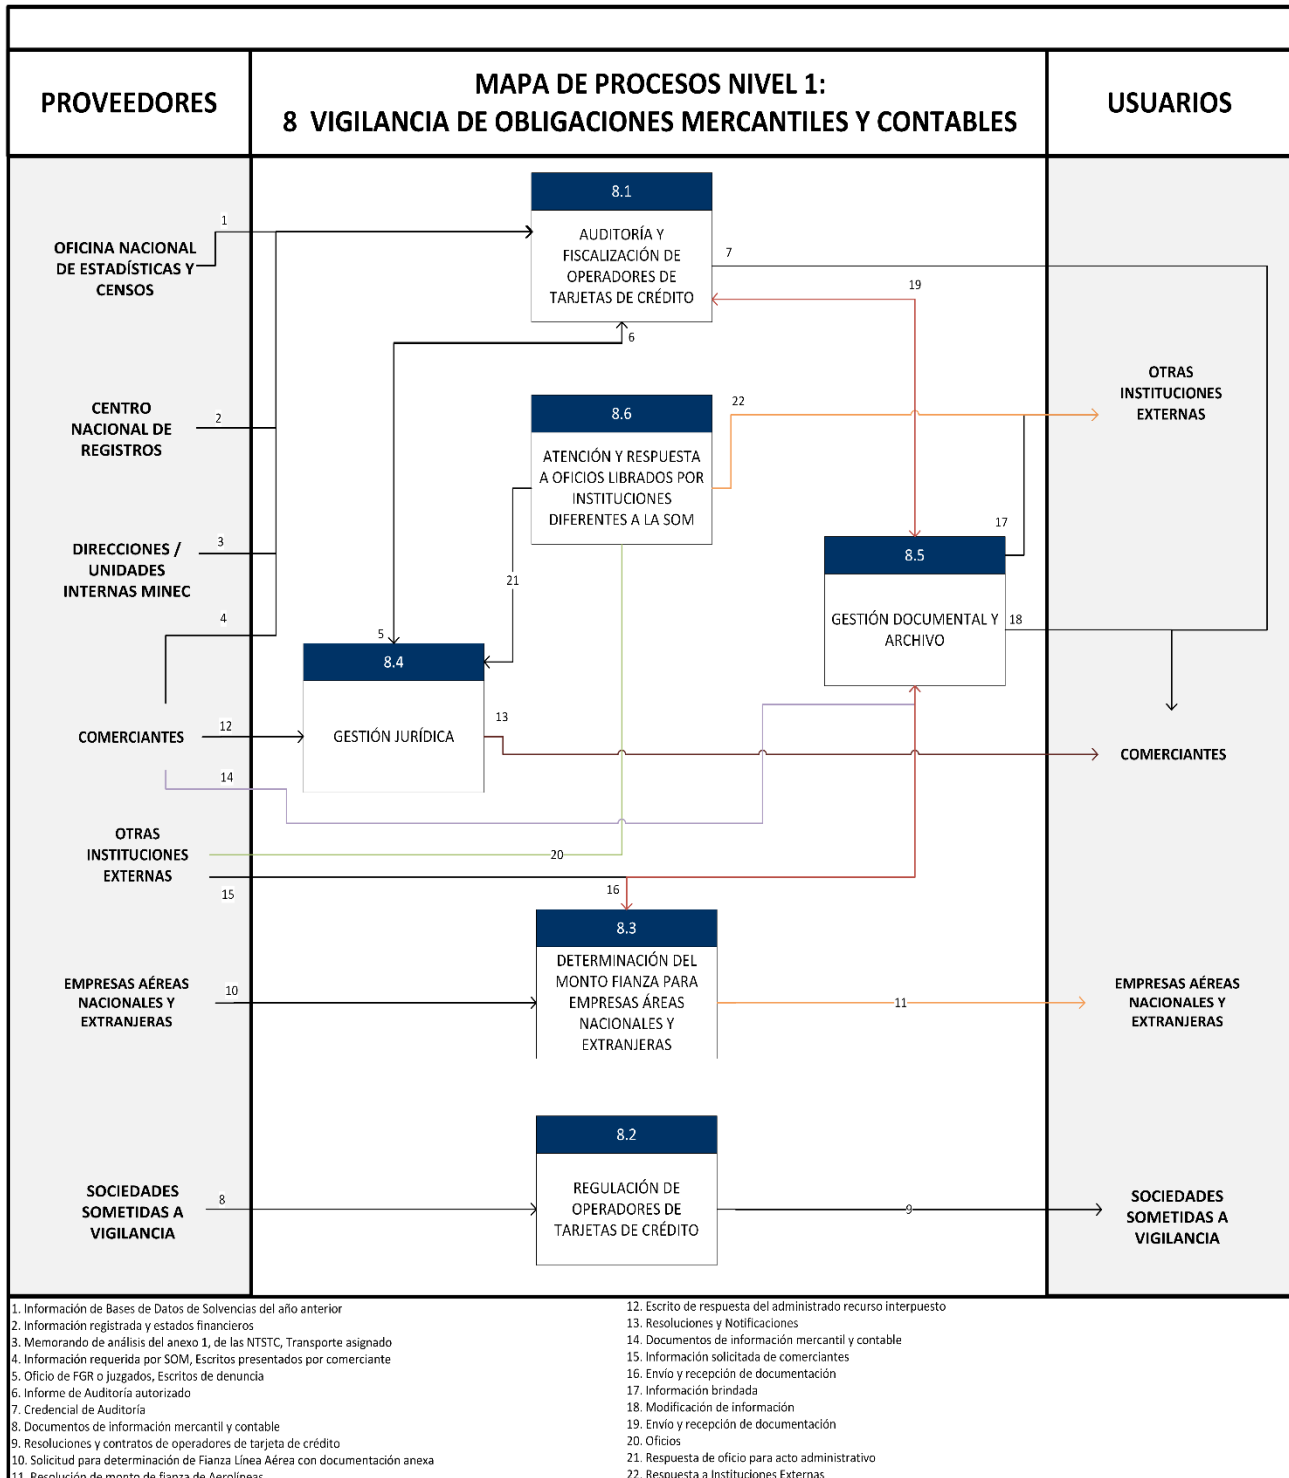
PROVEEDORES

MAPA DE PROCESOS NIVEL 1:
8 VIGILANCIA DE OBLIGACIONES MERCANTILES Y CONTABLES

USUARIOS

OFICINA NACIONAL DE ESTADÍSTICAS Y CENSOS

1

8.1

AUDITORÍA Y FISCALIZACIÓN DE OPERADORES DE TARJETAS DE CRÉDITO

7

19

6

OTRAS INSTITUCIONES EXTERNAS

CENTRO NACIONAL DE REGISTROS

2

8.6

ATENCIÓN Y RESPUESTA A OFICIOS LIBRADOS POR INSTITUCIONES DIFERENTES A LA SOM

22

17

DIRECCIONES / UNIDADES INTERNAS MINEC

3

21

8.5

GESTIÓN DOCUMENTAL Y ARCHIVO

18

4

5

8.4

GESTIÓN JURÍDICA

COMERCIANTES

12

13

COMERCIANTES

14

OTRAS INSTITUCIONES EXTERNAS

20

15

16

8.3

DETERMINACIÓN DEL MONTO FIANZA PARA EMPRESAS ÁREAS NACIONALES Y EXTRANJERAS

EMPRESAS AÉREAS NACIONALES Y EXTRANJERAS

10

11

EMPRESAS AÉREAS NACIONALES Y EXTRANJERAS

8.2

REGULACIÓN DE OPERADORES DE TARJETAS DE CRÉDITO

SOCIEDADES SOMETIDAS A VIGILANCIA

8

9

SOCIEDADES SOMETIDAS A VIGILANCIA

1. Información de Bases de Datos de Solvencias del año anterior
2. Información registrada y estados financieros
3. Memorando de análisis del anexo 1, de las NTSTC, Transporte asignado
4. Información requerida por SOM, Escritos presentados por comerciante
5. Oficio de FGR o juzgados, Escritos de denuncia
6. Informe de Auditoría autorizado
7. Credencial de Auditoría
8. Documentos de información mercantil y contable
9. Resoluciones y contratos de operadores de tarjeta de crédito
10. Solicitud para determinación de Fianza Línea Aérea con documentación anexa
11. Resolución de monto de fianza de Aerolíneas

12. Escrito de respuesta del administrado recurso interpuesto
13. Resoluciones y Notificaciones
14. Documentos de información mercantil y contable
15. Información solicitada de comerciantes
16. Envío y recepción de documentación
17. Información brindada
18. Modificación de información
19. Envío y recepción de documentación
20. Oficios
21. Respuesta de oficio para acto administrativo
22. Respuesta a Instituciones Externas